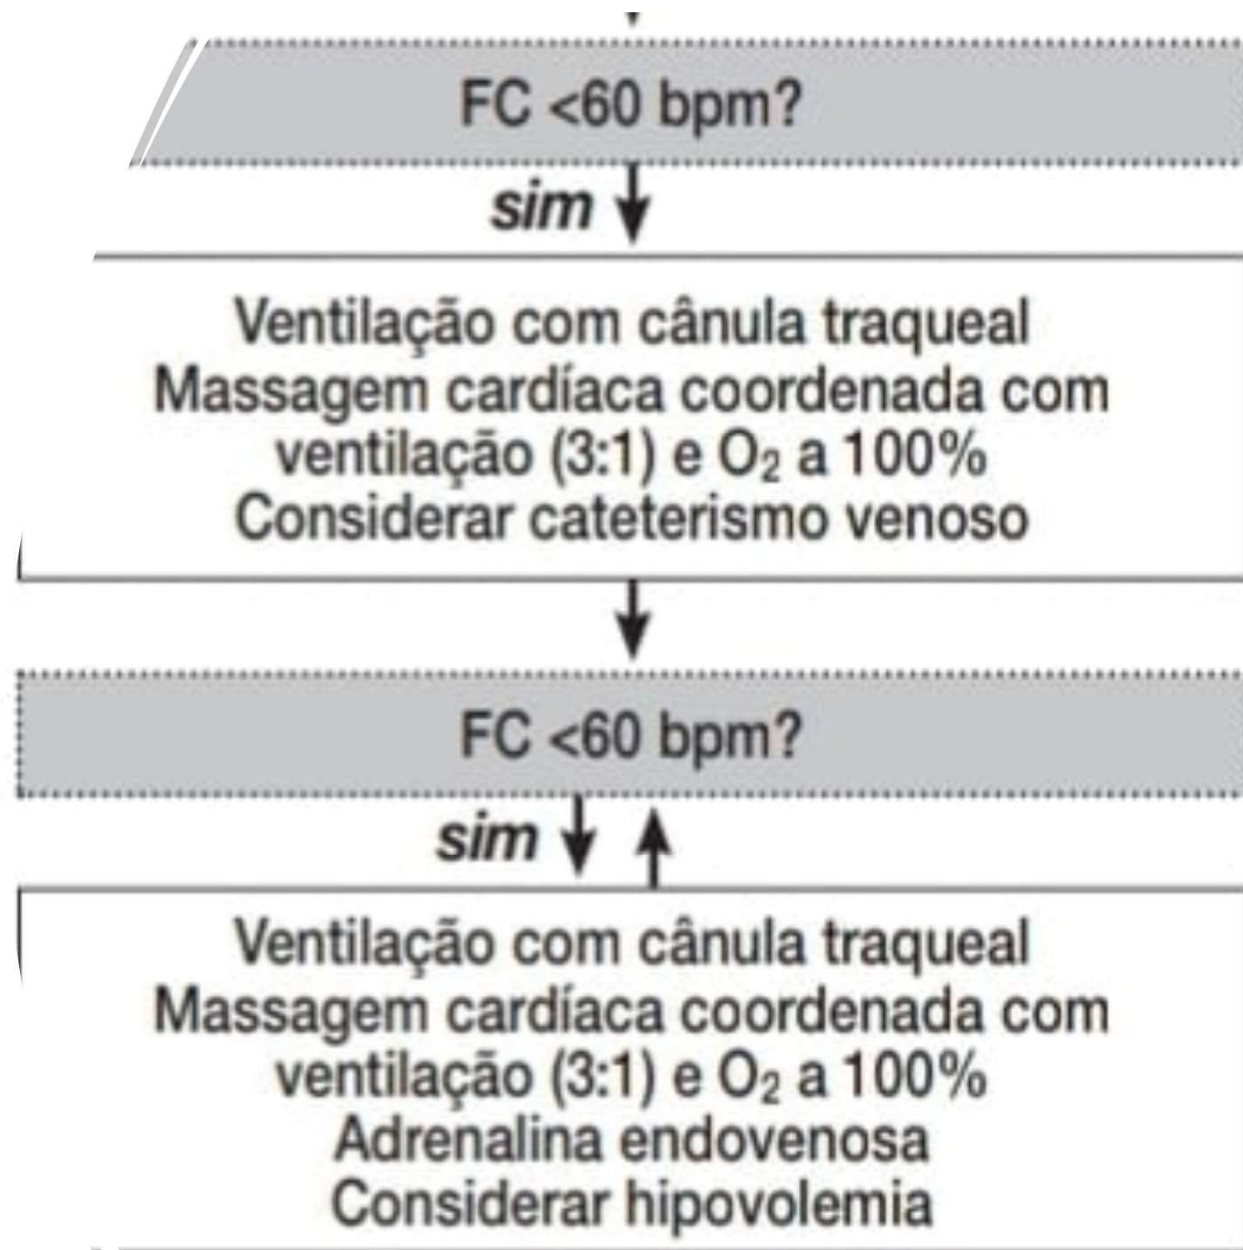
FC <60 bpm?

sim

Ventilação com cânula traqueal
Massagem cardíaca coordenada com ventilação (3:1) e $O_2$ a 100%
Considerar cateterismo venoso

FC <60 bpm?

sim

Ventilação com cânula traqueal
Massagem cardíaca coordenada com ventilação (3:1) e $O_2$ a 100%
Adrenalina endovenosa
Considerar hipovolemia